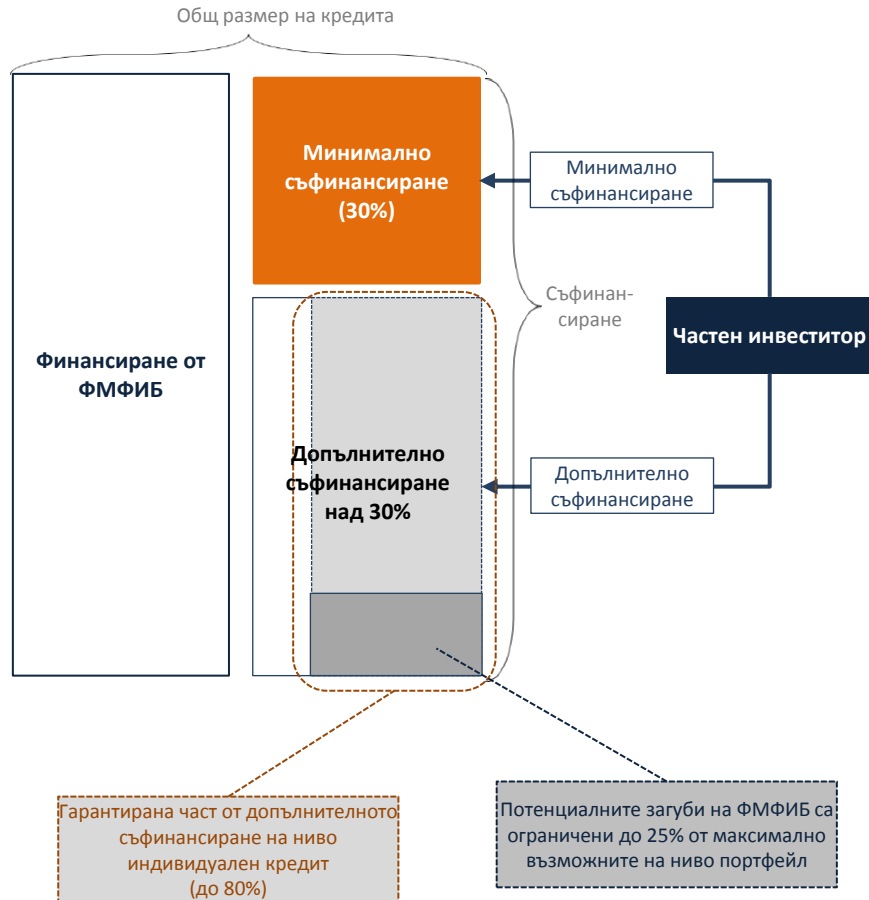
Общ размер на кредита

Финансиране от ФМФИБ

Минимално съфинансиране (30%)

Допълнително съфинансиране над 30%

Съфинансиране

Минимално съфинансиране

Частен инвеститор

Допълнително съфинансиране

Гарантирана част от допълнителното съфинансиране на ниво индивидуален кредит (до 80%)

Потенциалните загуби на ФМФИБ са ограничени до 25% от максимално възможните на ниво портфейл